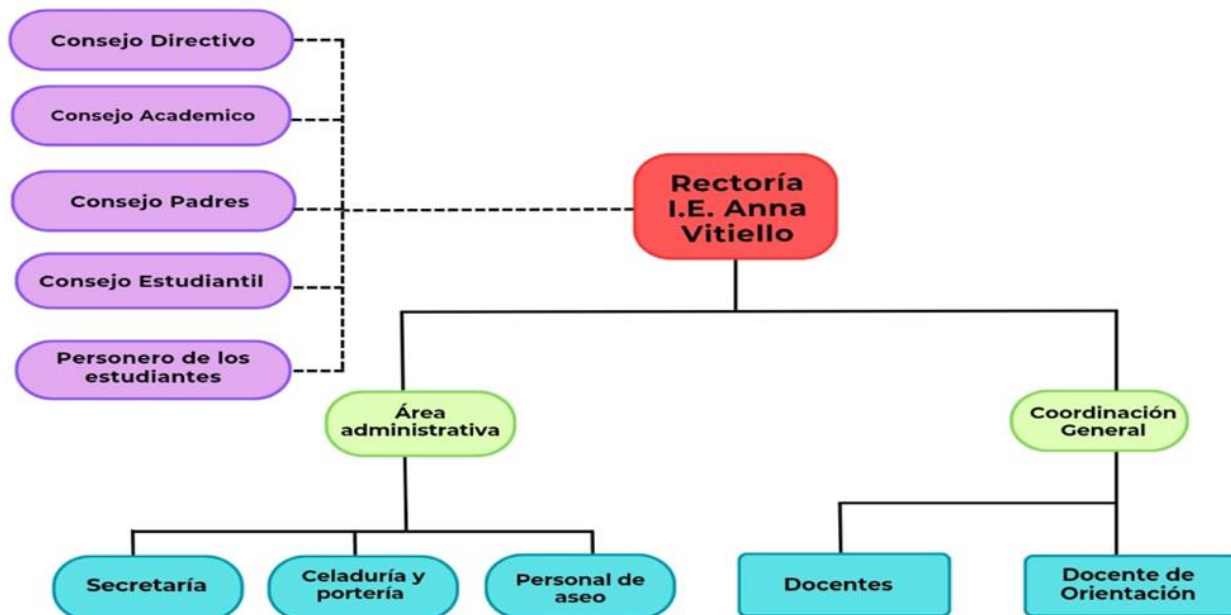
Consejo Directivo

Consejo Academico

Consejo Padres

Consejo Estudiantil

Personero de los estudiantes

Rectoría I.E. Anna Vitiello

Área administrativa

Coordinación General

Secretaría

Celaduría y portería

Personal de aseo

Docentes

Docente de Orientación